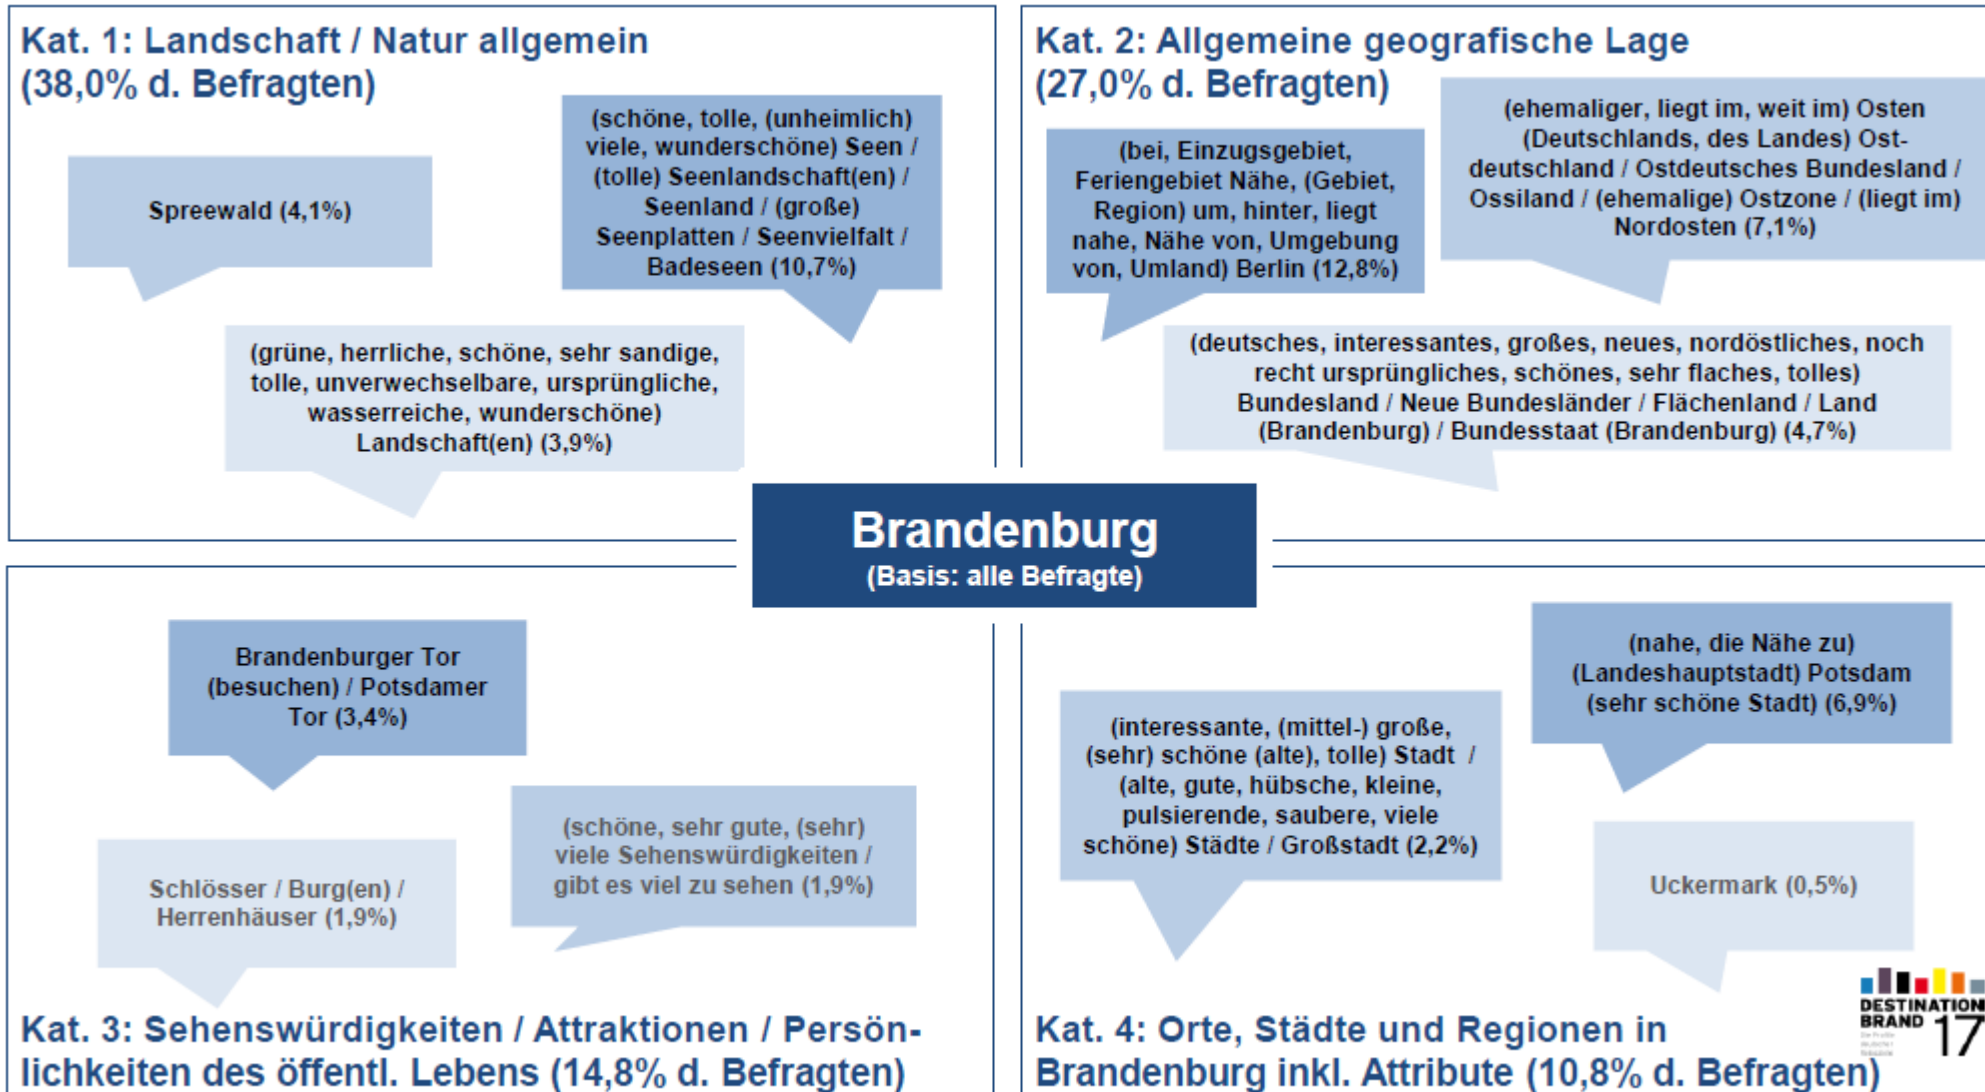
Kat. 1: Landschaft / Natur allgemein (38,0% d. Befragten)

Spreewald (4,1%)

(schöne, tolle, (unheimlich) viele, wunderschöne) Seen / (tolle) Seenlandschaft(en) / Seenland / (große) Seenplatten / Seenvielfalt / Badeseen (10,7%)

(grüne, herrliche, schöne, sehr sandige, tolle, unverwechselbare, ursprüngliche, wasserreiche, wunderschöne) Landschaft(en) (3,9%)

Kat. 2: Allgemeine geografische Lage (27,0% d. Befragten)

(bei, Einzugsgebiet, Feriengebiet Nähe, (Gebiet, Region) um, hinter, liegt nahe, Nähe von, Umgebung von, Umland) Berlin (12,8%)

(ehemaliger, liegt im, weit im) Osten (Deutschlands, des Landes) Ostdeutschland / Ostdeutsches Bundesland / Ossiland / (ehemalige) Ostzone / (liegt im) Nordosten (7,1%)

(deutsches, interessantes, großes, neues, nordöstliches, noch recht ursprüngliches, schönes, sehr flaches, tolles) Bundesland / Neue Bundesländer / Flächenland / Land (Brandenburg) / Bundesstaat (Brandenburg) (4,7%)

Brandenburg
(Basis: alle Befragte)

Brandenburger Tor (besuchen) / Potsdamer Tor (3,4%)

Schlösser / Burg(en) / Herrenhäuser (1,9%)

(schöne, sehr gute, (sehr) viele Sehenswürdigkeiten / gibt es viel zu sehen (1,9%)

Kat. 3: Sehenswürdigkeiten / Attraktionen / Persönlichkeiten des öffentl. Lebens (14,8% d. Befragten)

(nahe, die Nähe zu) (Landeshauptstadt) Potsdam (sehr schöne Stadt) (6,9%)

(interessante, (mittel-) große, (sehr) schöne (alte), tolle) Stadt / (alte, gute, hübsche, kleine, pulsierende, saubere, viele schöne) Städte / Großstadt (2,2%)

Uckermark (0,5%)

Kat. 4: Orte, Städte und Regionen in Brandenburg inkl. Attribute (10,8% d. Befragten)

DESTINATION BRAND 17